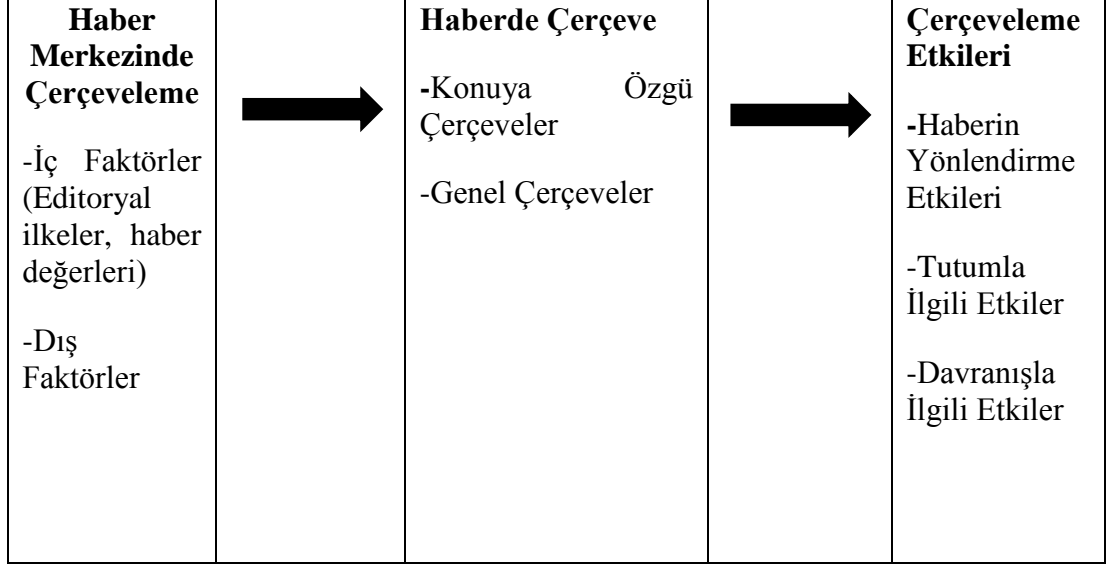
| **Haber Merkezinde Çerçeveleme**<br><br>-İç Faktörler (Editoryal ilkeler, haber değerleri)<br><br>-Dış Faktörler | | **Haberde Çerçeve**<br><br>**-**Konuya Özgü Çerçeveler<br><br>-Genel Çerçeveler | | **Çerçeveleme Etkileri**<br><br>**-**Haberin Yönlendirme Etkileri<br><br>-Tutumla İlgili Etkiler<br><br>-Davranışla İlgili Etkiler |
|---|---|---|---|---|